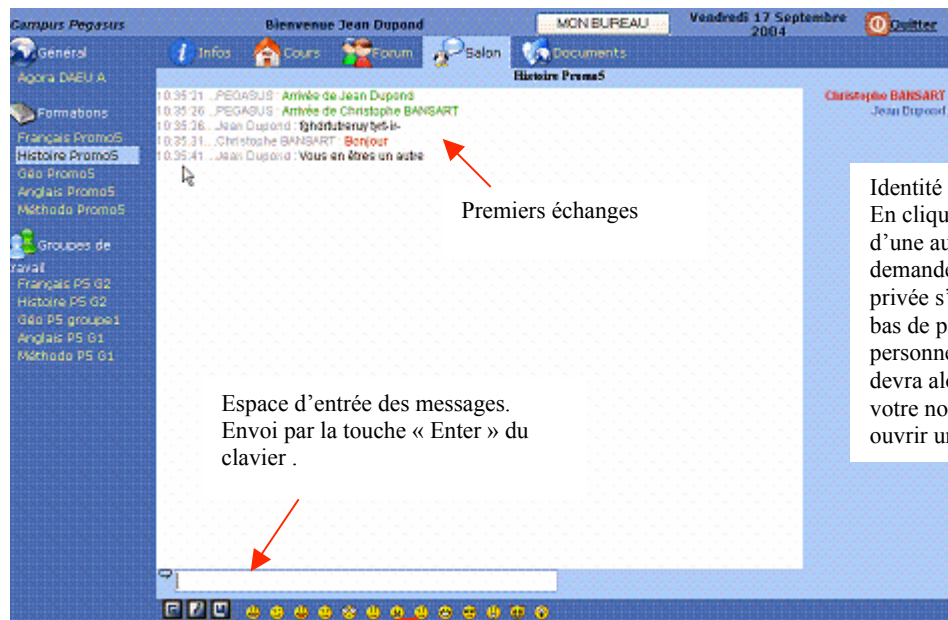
Campus Pegasus

Bienvenue Jean Dupond

MON BUREAU

Vendredi 17 Septembre 2004

Quitter

Général

Agora DAEU A

Formations

Français Promo5

Histoire Promo5

Géo Promo5

Anglais Promo5

Méthodo Promo5

Groupes de travail

Français P5 G2

Histoire P5 G2

Géo P5 groupe1

Anglais P5 G1

Méthodo P5 G1

Infos

Cours

Forum

Salon

Documents

Histoire Promo5

10:35:21 ...PEGASUS : Arrivée de Jean Dupond
10:35:26 ...PEGASUS : Arrivée de Christophe BANSART
10:35:26 ...Jean Dupond : fghbrtutrenuytyrt-i-
10:35:31 ...Christophe BANSART : Bonjour
10:35:41 ...Jean Dupond : Vous en êtes un autre

Premiers échanges

Christophe BANSART
Jean Dupond

Identité
En cliqu
d'une au
demande
privée s'
bas de p
personne
devra alo
votre no
ouvrir un

Espace d'entrée des messages. Envoi par la touche « Enter » du clavier .